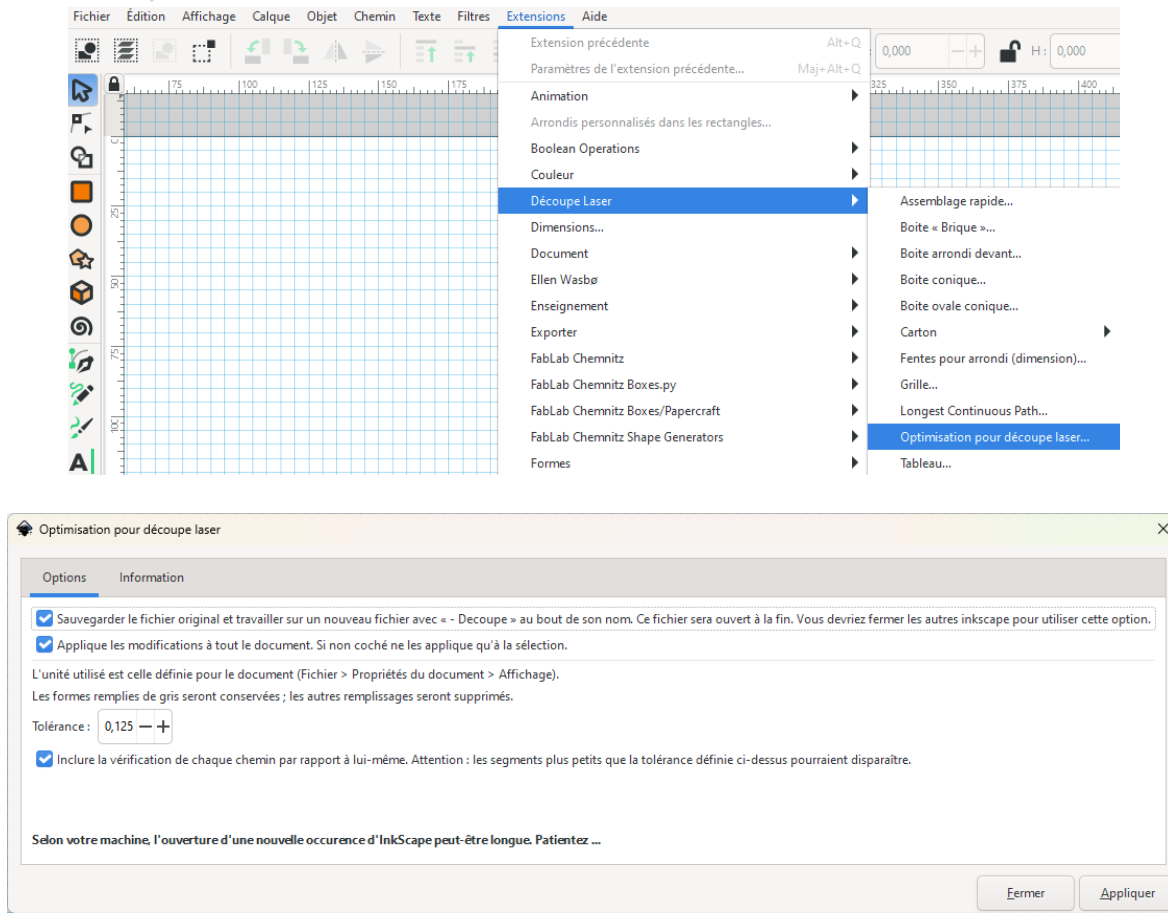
Fichier Édition Affichage Calque Objet Chemin Texte Filtres Extensions Aide

0,000 H: 0,000

Extension précédente Alt+Q
Paramètres de l'extension précédente... Maj+Alt+Q
Animation
Arrondis personnalisés dans les rectangles...
Boolean Operations
Couleur
Découpe Laser
Dimensions...
Document
Ellen Wasbø
Enseignement
Exporter
FabLab Chemnitz
FabLab Chemnitz Boxes.py
FabLab Chemnitz Boxes/Papercraft
FabLab Chemnitz Shape Generators
Formes

Assemblage rapide...
Boite « Brique »...
Boite arrondi devant...
Boite conique...
Boite ovale conique...
Carton
Fentes pour arrondi (dimension)...
Grille...
Longest Continuous Path...
Optimisation pour découpe laser...
Tableau...

Optimisation pour découpe laser

Options Information

Sauvegarder le fichier original et travailler sur un nouveau fichier avec « - Decoupe » au bout de son nom. Ce fichier sera ouvert à la fin. Vous devriez fermer les autres inkscape pour utiliser cette option.
Applique les modifications à tout le document. Si non coché ne les applique qu'à la sélection.

L'unité utilisé est celle définie pour le document (Fichier > Propriétés du document > Affichage).
Les formes remplies de gris seront conservées ; les autres remplissages seront supprimés.

Tolérance : 0,125 — +

Inclure la vérification de chaque chemin par rapport à lui-même. Attention : les segments plus petits que la tolérance définie ci-dessus pourraient disparaître.

Selon votre machine, l'ouverture d'une nouvelle occurence d'InkScape peut-être longue. Patientez ...

Fermer Appliquer